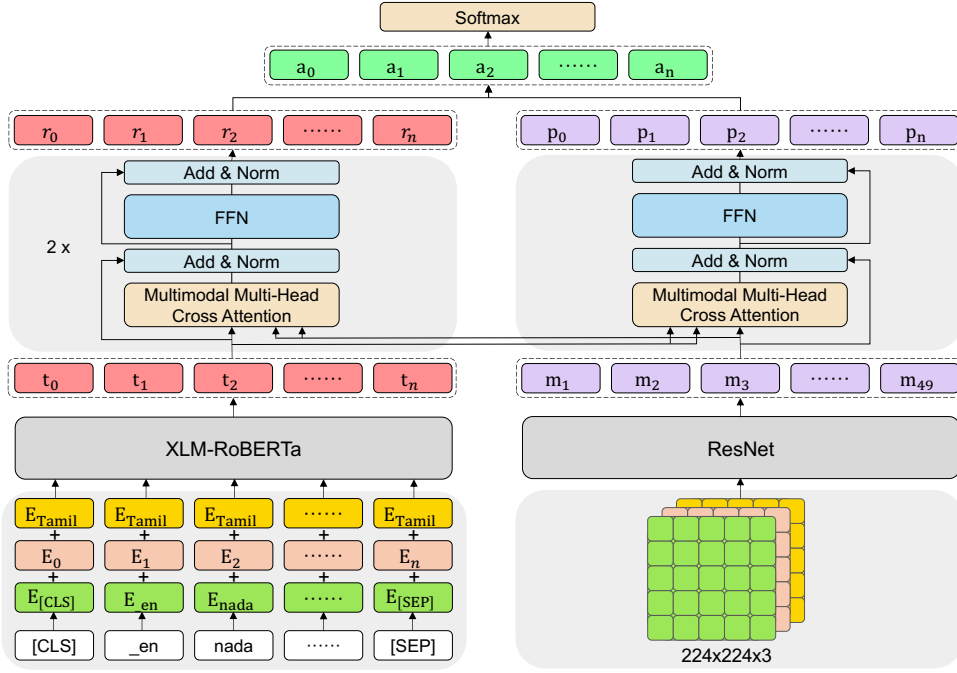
Softmax

$a_0$ $a_1$ $a_2$ …… $a_n$

$r_0$ $r_1$ $r_2$ …… $r_n$

$p_0$ $p_1$ $p_2$ …… $p_n$

Add & Norm

FFN

2 x

Add & Norm

Multimodal Multi-Head Cross Attention

Add & Norm

FFN

Add & Norm

Multimodal Multi-Head Cross Attention

$t_0$ $t_1$ $t_2$ …… $t_n$

$m_1$ $m_2$ $m_3$ …… $m_{49}$

XLM-RoBERTa

ResNet

$E_{Tamil}$ $E_{Tamil}$ $E_{Tamil}$ …… $E_{Tamil}$

+ + + + +

$E_0$ $E_1$ $E_2$ …… $E_n$

+ + + + +

$E_{[CLS]}$ $E_{\_en}$ $E_{nada}$ …… $E_{[SEP]}$

[CLS] _en nada …… [SEP]

224x224x3